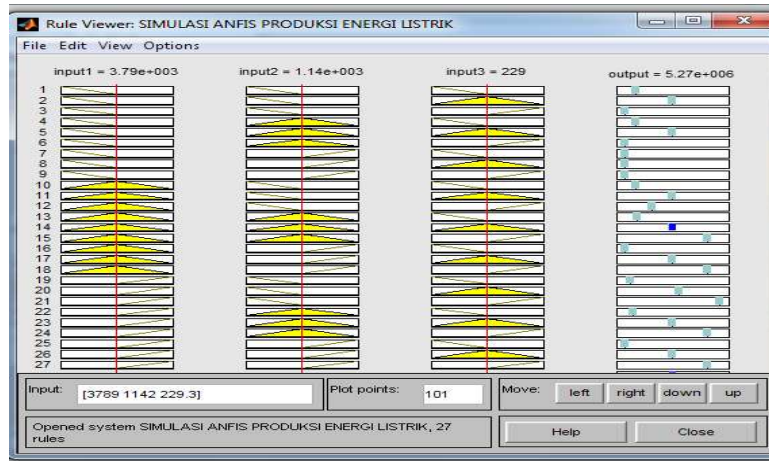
Rule Viewer: SIMULASI ANFIS PRODUKSI ENERGI LISTRIK

File Edit View Options

input1 = 3.79e+003

input2 = 1.14e+003

input3 = 229

output = 5.27e+006

1
2
3
4
5
6
7
8
9
10
11
12
13
14
15
16
17
18
19
20
21
22
23
24
25
26
27

Input: [3789 1142 229.3]

Plot points: 101

Move: left right down up

Opened system SIMULASI ANFIS PRODUKSI ENERGI LISTRIK, 27 rules

Help

Close